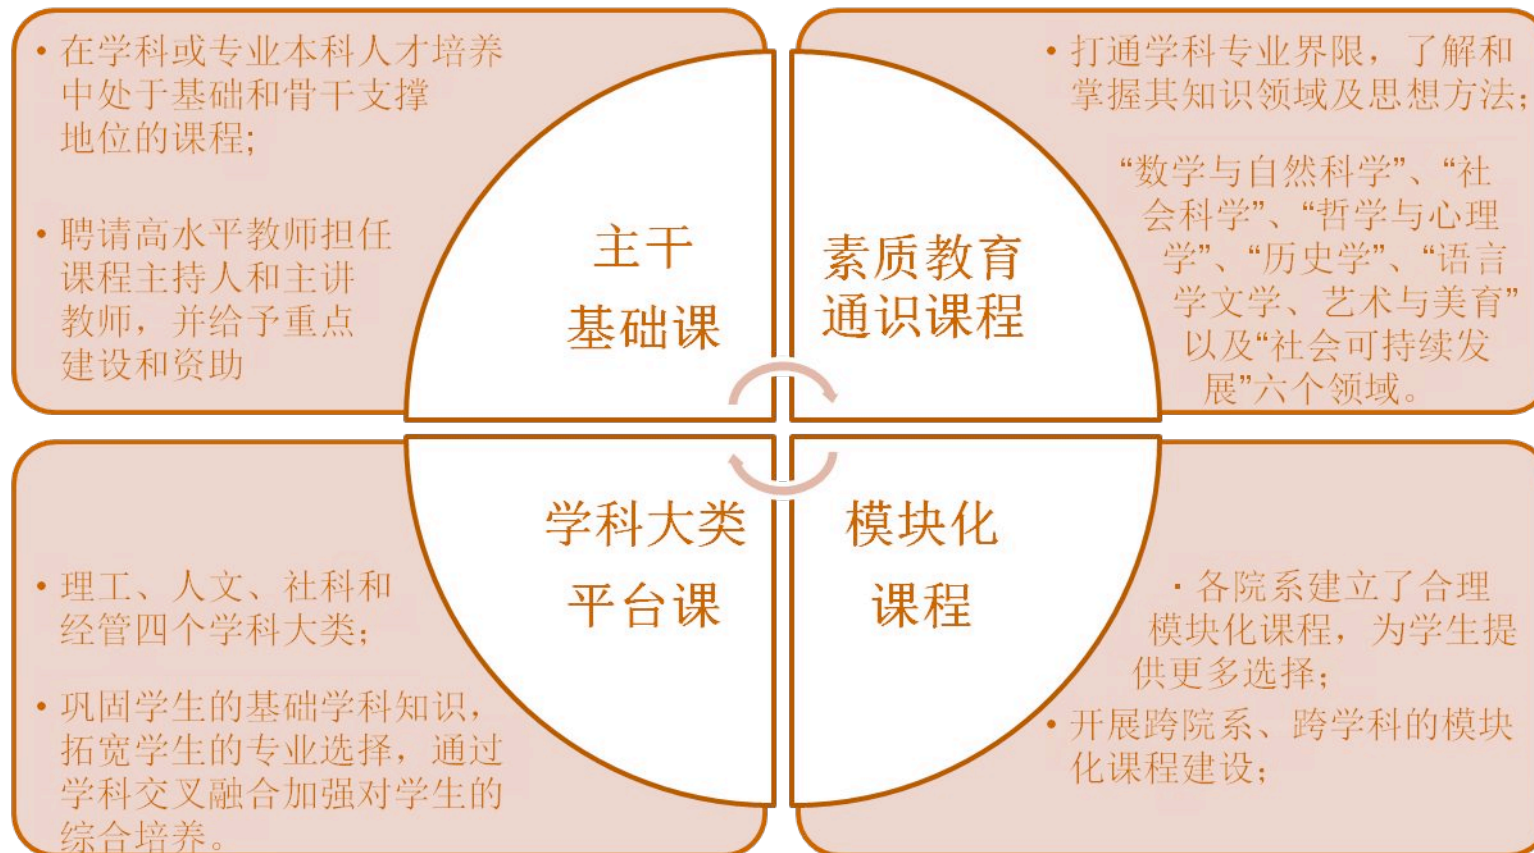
• 在学科或专业本科人才培养中处于基础和骨干支撑地位的课程;

• 聘请高水平教师担任课程主持人和主讲教师，并给予重点建设和资助

主干基础课

素质教育通识课程

• 打通学科专业界限，了解和掌握其知识领域及思想方法;

“数学与自然科学”、“社会科学”、“哲学与心理学”、“历史学”、“语言学文学、艺术与美育”以及“社会可持续发展”六个领域。

学科大类平台课

模块化课程

• 理工、人文、社科和经管四个学科大类;

• 巩固学生的基础学科知识，拓宽学生的专业选择，通过学科交叉融合加强对学生的综合培养。

• 各院系建立了合理模块化课程，为学生提供更多选择;

• 开展跨院系、跨学科的模块化课程建设;